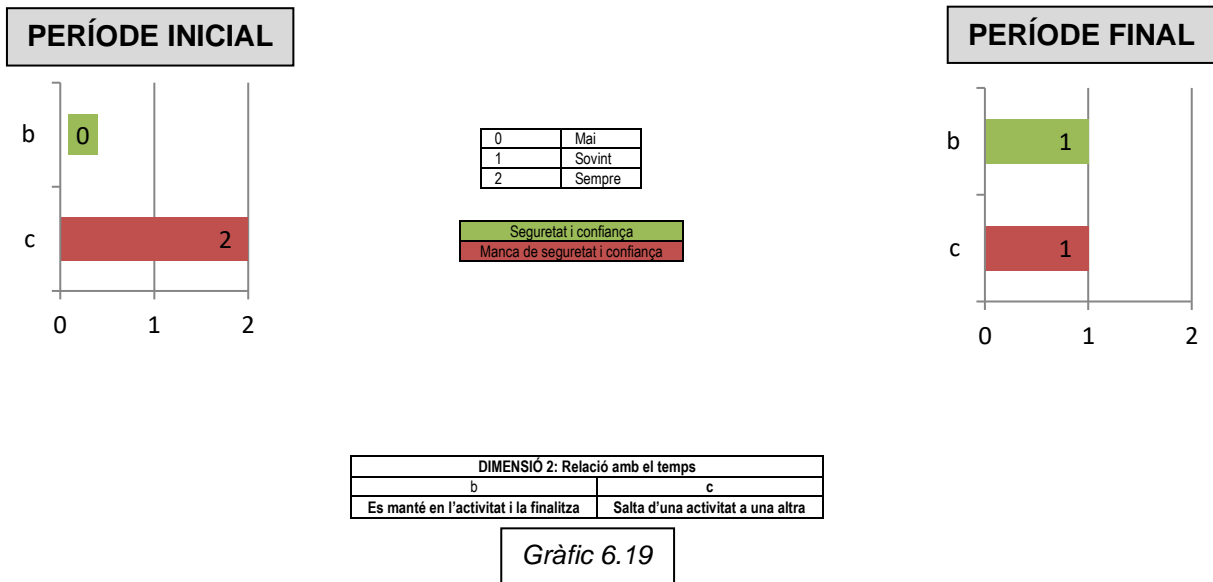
PERÍODE INICIAL

b 0

c 2

0 1 2

| 0 | Mai |
|---|---|
| 1 | Sovint |
| 2 | Sempre |

Seguretat i confiança
Manca de seguretat i confiança

PERÍODE FINAL

b 1

c 1

0 1 2

| DIMENSIÓ 2: Relació amb el temps | |
|---|---|
| b | c |
| Es manté en l'activitat i la finalitza | Salta d'una activitat a una altra |

Gràfic 6.19